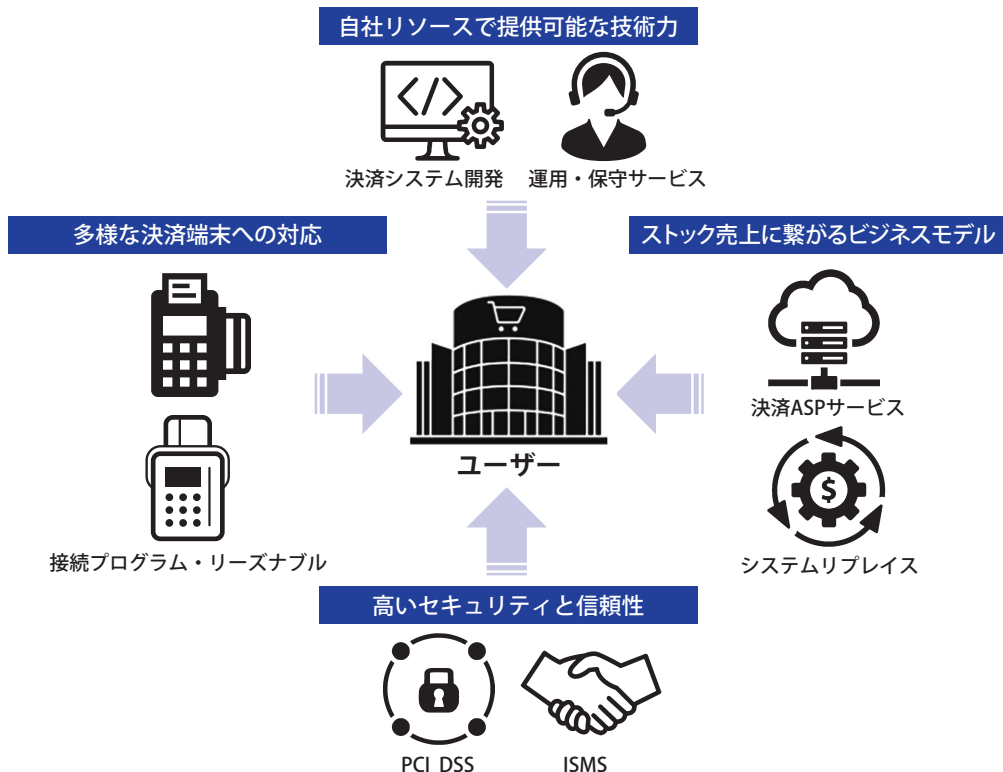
自社リソースで提供可能な技術力

決済システム開発

運用・保守サービス

多様な決済端末への対応

ストック売上に繋がるビジネスモデル

ユーザー

決済ASPサービス

$

システムリプレイス

接続プログラム・リーズナブル

高いセキュリティと信頼性

PCI DSS

ISMS